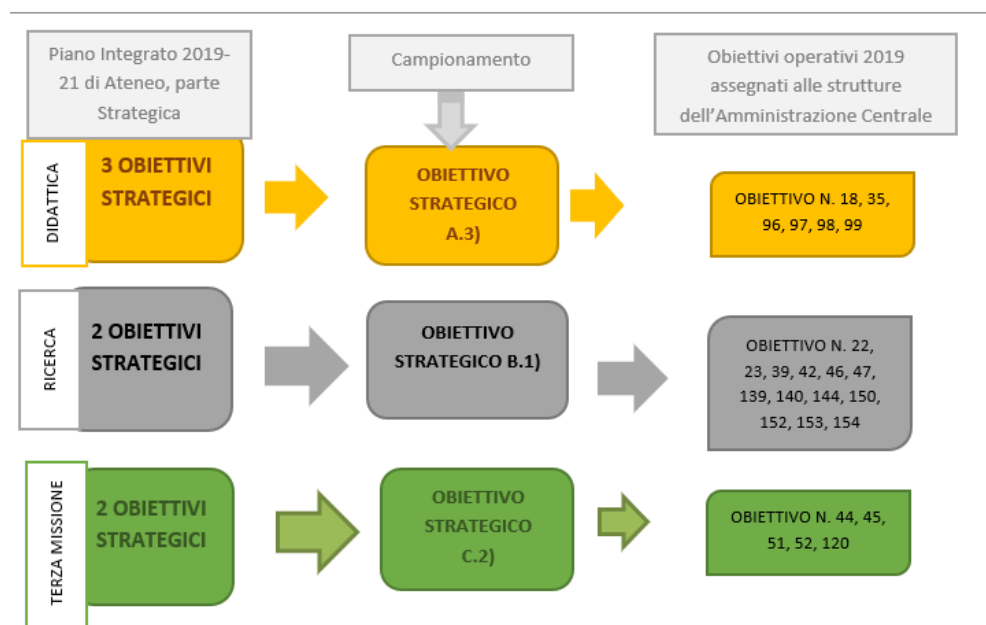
Piano Integrato 2019-21 di Ateneo, parte Strategica

Campionamento

Obiettivi operativi 2019 assegnati alle strutture dell'Amministrazione Centrale

DIDATTICA

3 OBIETTIVI STRATEGICI

OBIETTIVO STRATEGICO A.3)

OBIETTIVO N. 18, 35, 96, 97, 98, 99

RICERCA

2 OBIETTIVI STRATEGICI

OBIETTIVO STRATEGICO B.1)

OBIETTIVO N. 22, 23, 39, 42, 46, 47, 139, 140, 144, 150, 152, 153, 154

TERZA MISSIONE

2 OBIETTIVI STRATEGICI

OBIETTIVO STRATEGICO C.2)

OBIETTIVO N. 44, 45, 51, 52, 120